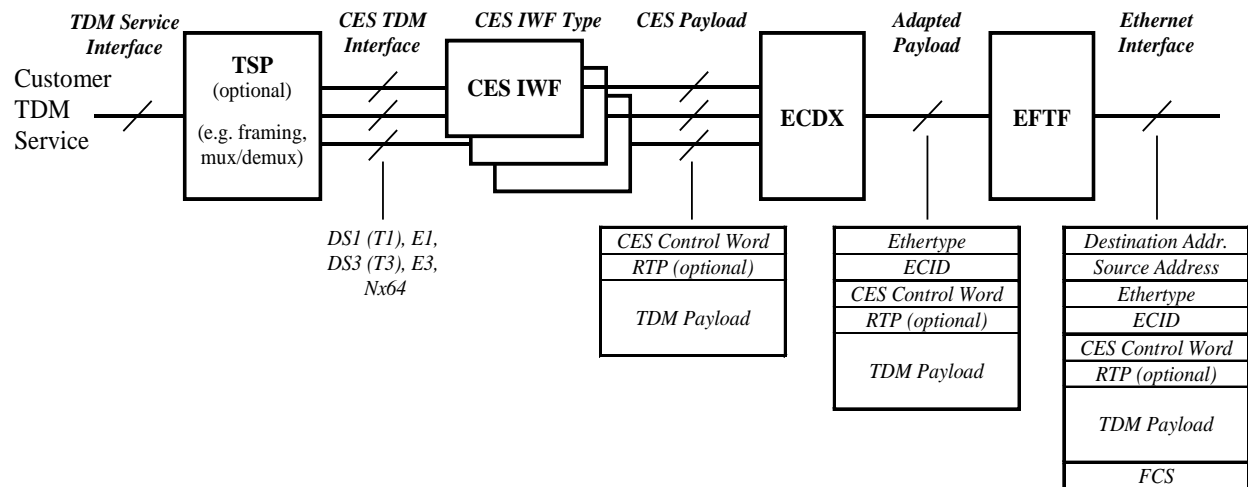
TDM Service Interface

CES TDM Interface

CES IWF Type

CES Payload

Adapted Payload

Ethernet Interface

Customer TDM Service

TSP (optional) (e.g. framing, mux/demux)

CES IWF

ECDX

EFTF

DS1 (T1), E1, DS3 (T3), E3, Nx64

| CES Control Word |
|---|
| RTP (optional) |
| TDM Payload |

| Ethertype |
|---|
| ECID |
| CES Control Word |
| RTP (optional) |
| TDM Payload |

| Destination Addr. |
|---|
| Source Address |
| Ethertype |
| ECID |
| CES Control Word |
| RTP (optional) |
| TDM Payload |
| FCS |